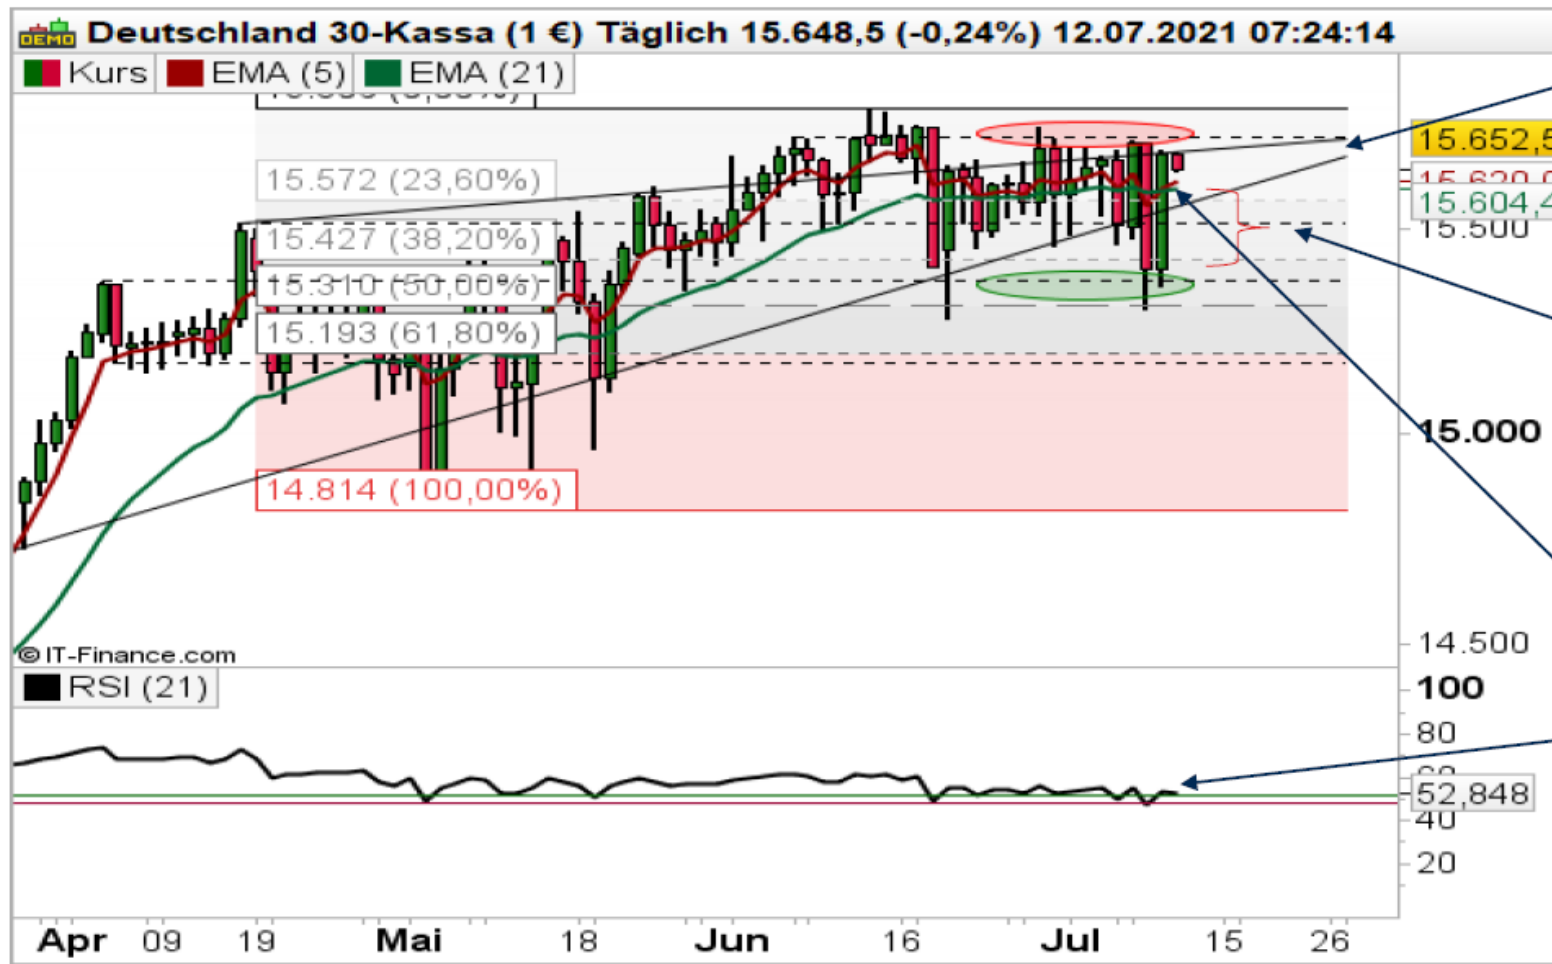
DEMO Deutschland 30-Kassa (1 €) Täglich 15.648,5 (-0,24%) 12.07.2021 07:24:14

Kurs EMA (5) EMA (21)

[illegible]

15.572 (23,60%)

15.427 (38,20%)

15.310 (50,00%)

15.193 (61,80%)

14.814 (100,00%)

15.652,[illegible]

15.620,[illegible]

15.604,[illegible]

15.500

15.000

14.500

© IT-Finance.com

RSI (21)

100

80

60

52,848

40

20

Apr 09 19 Mai 18 Jun 16 Jul 15 26